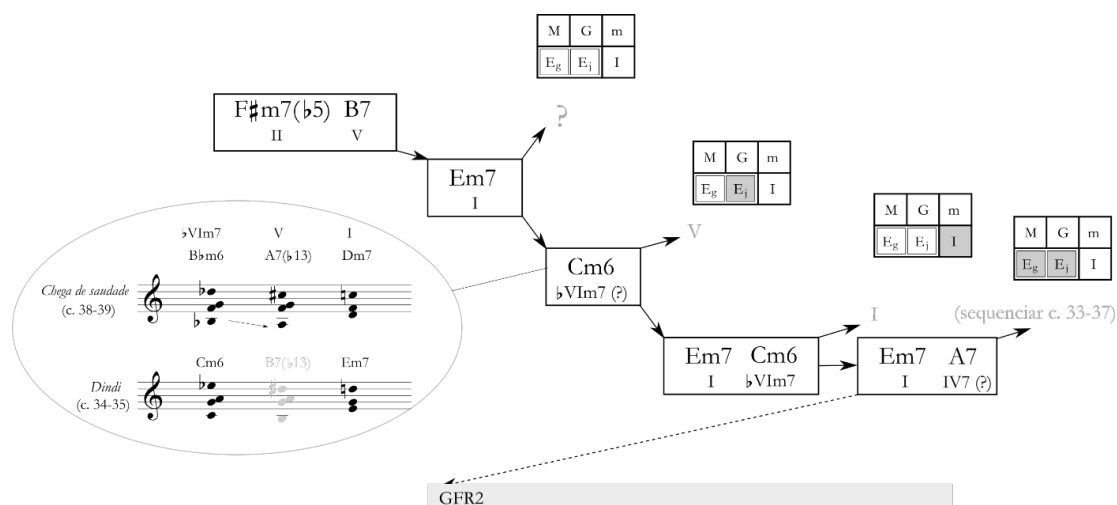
| M | G | m |
|---|---|---|
| $E_g$ | $E_j$ | I |

F♯m7(♭5) B7
II V

?

Em7
I

| M | G | m |
|---|---|---|
| $E_g$ | $E_j$ | I |

♭VIm7 V I
B♭m6 A7(♭13) Dm7

*Chega de saudade* (c. 38-39)

Cm6 B7(♭13) Em7

*Dindi* (c. 34-35)

V

Cm6
♭VIm7 (?)

| M | G | m |
|---|---|---|
| $E_g$ | $E_j$ | I |

| M | G | m |
|---|---|---|
| $E_g$ | $E_j$ | I |

Em7 Cm6
I ♭VIm7

I

Em7 A7
I IV7 (?)

(sequenciar c. 33-37)

GFR2